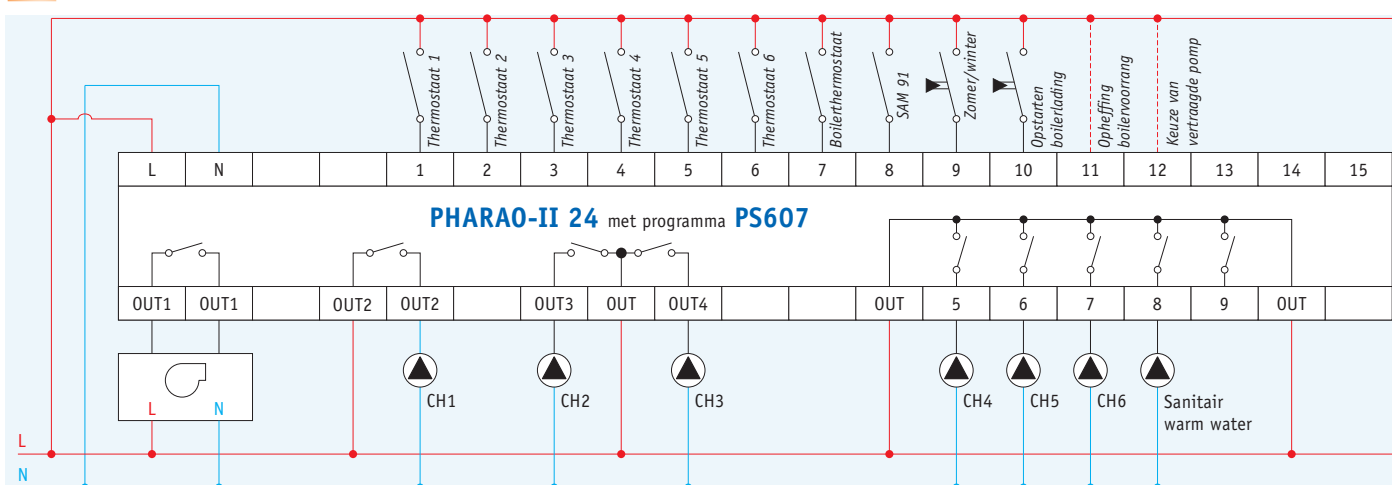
Thermostaat 1
Thermostaat 2
Thermostaat 3
Thermostaat 4
Thermostaat 5
Thermostaat 6
Boilerthermostaat
SAM 91
Zomer/winter
Opstarten boilerlading
Opheffing boilervoorrang
Keuze van vertraagde pomp

| L | N | | | 1 | 2 | 3 | 4 | 5 | 6 | 7 | 8 | 9 | 10 | 11 | 12 | 13 | 14 | 15 |
|---|---|---|---|---|---|---|---|---|---|---|---|---|---|---|---|---|---|---|

PHARAO-II 24 met programma PS607

| OUT1 | OUT1 | | OUT2 | OUT2 | | OUT3 | OUT | OUT4 | | | OUT | 5 | 6 | 7 | 8 | 9 | OUT |
|---|---|---|---|---|---|---|---|---|---|---|---|---|---|---|---|---|---|

L N
CH1
CH2
CH3
CH4
CH5
CH6
Sanitair warm water
L
N